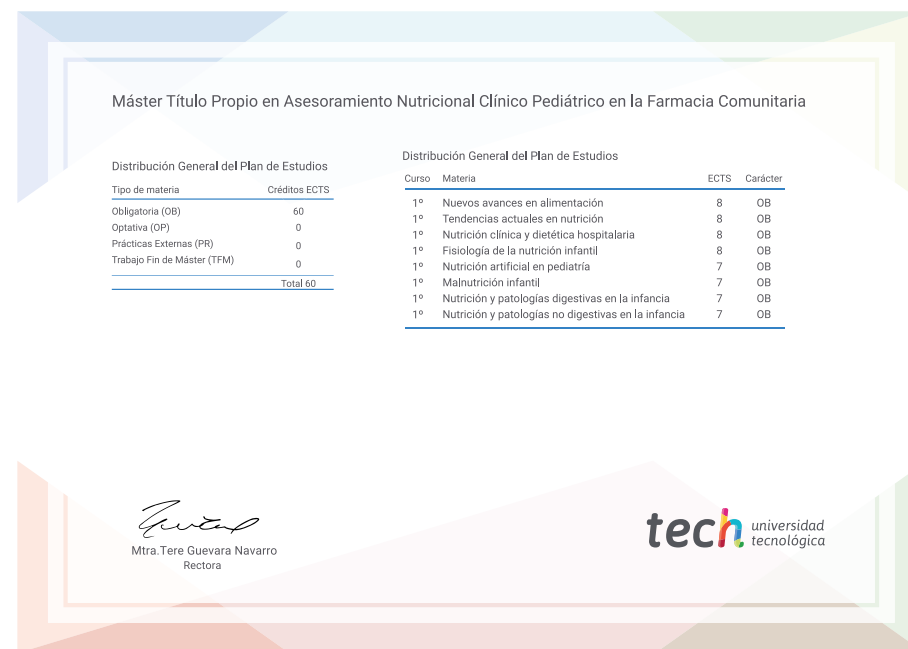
Máster Título Propio en Asesoramiento Nutricional Clínico Pediátrico en la Farmacia Comunitaria

Distribución General del Plan de Estudios

| Tipo de materia | Créditos ECTS |
|---|---|
| Obligatoria (OB) | 60 |
| Optativa (OP) | 0 |
| Prácticas Externas (PR) | 0 |
| Trabajo Fin de Máster (TFM) | 0 |
| | Total 60 |

Distribución General del Plan de Estudios

| Curso | Materia | ECTS | Carácter |
|---|---|---|---|
| 1º | Nuevos avances en alimentación | 8 | OB |
| 1º | Tendencias actuales en nutrición | 8 | OB |
| 1º | Nutrición clínica y dietética hospitalaria | 8 | OB |
| 1º | Fisiología de la nutrición infantil | 8 | OB |
| 1º | Nutrición artificial en pediatría | 7 | OB |
| 1º | Malnutrición infantil | 7 | OB |
| 1º | Nutrición y patologías digestivas en la infancia | 7 | OB |
| 1º | Nutrición y patologías no digestivas en la infancia | 7 | OB |

Mtra.Tere Guevara Navarro
Rectora

tech universidad tecnológica